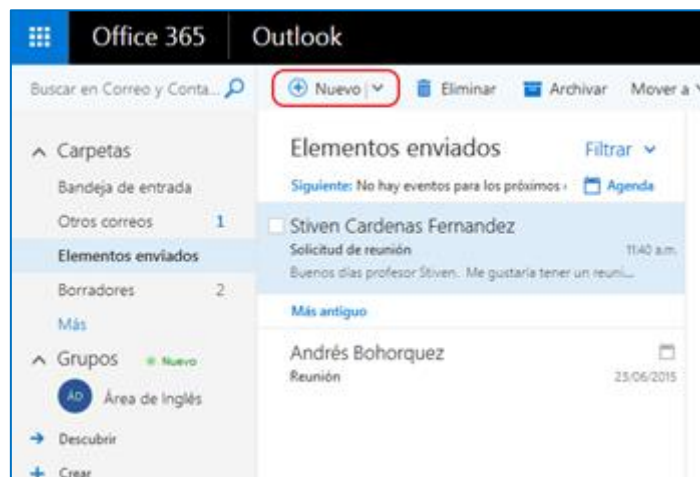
Office 365 Outlook

Buscar en Correo y Conta...

Nuevo | Eliminar Archivar Mover a

Carpetas
Bandeja de entrada
Otros correos 1
Elementos enviados
Borradores 2
Más

Grupos Nuevo
AD Área de Inglés
Descubrir
Crear

Elementos enviados Filtrar
Siguiente: No hay eventos para los próximos Agenda

Stiven Cardenas Fernandez
Solicitud de reunión 11:40 a.m.
Buenos días profesor Stiven. Me gustaría tener un reuni...

Más antiguo

Andrés Bohorquez
Reunión 25/06/2015